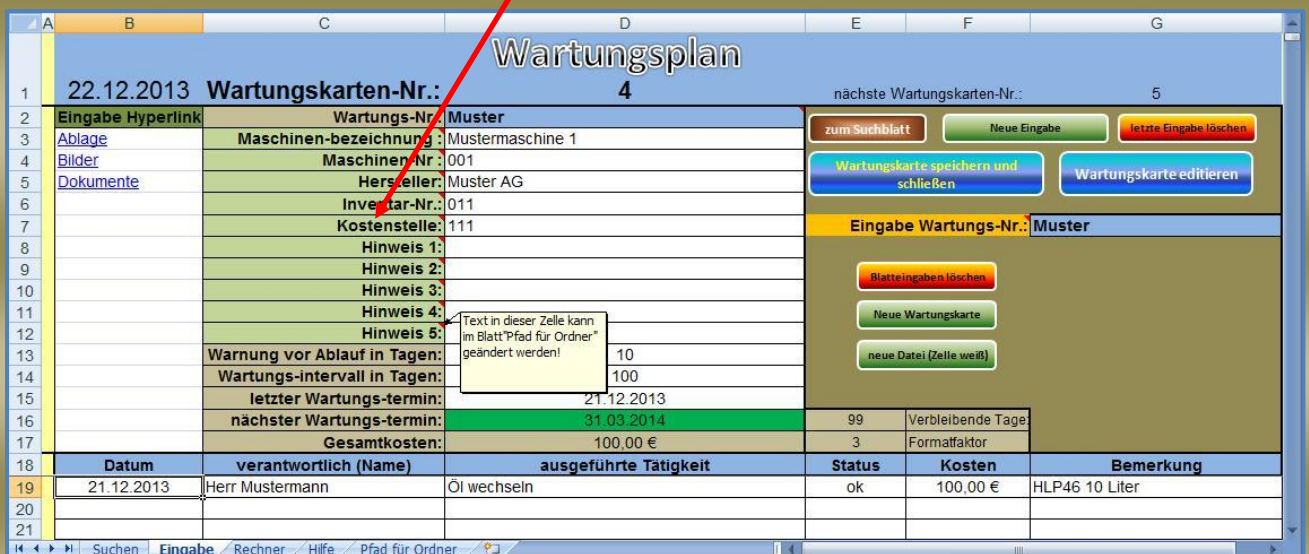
| | A | B | C | D | E | F | G |
|---|---|---|---|---|---|---|---|
| 1 | | 22.12.2013 | Wartungskarten-Nr.: | Wartungsplan 4 | nächste Wartungskarten-Nr.: | | 5 |
| 2 | | Eingabe Hyperlink | Wartungs-Nr.: | Muster | zum Suchblatt | Neue Eingabe | letzte Eingabe löschen |
| 3 | | Ablage | Maschinen-bezeichnung : | Mustermaschine 1 | | | |
| 4 | | Bilder | Maschinen-Nr : | 001 | Wartungskarte speichern und schließen | | Wartungskarte editieren |
| 5 | | Dokumente | Hersteller: | Muster AG | | | |
| 6 | | | Inventar-Nr.: | 011 | | | |
| 7 | | | Kostenstelle: | 111 | Eingabe Wartungs-Nr.: | | Muster |
| 8 | | | Hinweis 1: | | | | |
| 9 | | | Hinweis 2: | | Blatteingaben löschen | | |
| 10 | | | Hinweis 3: | | | | |
| 11 | | | Hinweis 4: | Text in dieser Zelle kann im Blatt"Pfad für Ordner" geändert werden! | Neue Wartungskarte | | |
| 12 | | | Hinweis 5: | | | | |
| 13 | | | Warnung vor Ablauf in Tagen: | 10 | neue Datei (Zelle weiß) | | |
| 14 | | | Wartungs-intervall in Tagen: | 100 | | | |
| 15 | | | letzter Wartungs-termin: | 21.12.2013 | | | |
| 16 | | | nächster Wartungs-termin: | 31.03.2014 | 99 | Verbleibende Tage: | |
| 17 | | | Gesamtkosten: | 100,00 € | 3 | Formatfaktor | |
| 18 | | Datum | verantwortlich (Name) | ausgeführte Tätigkeit | Status | Kosten | Bemerkung |
| 19 | | 21.12.2013 | Herr Mustermann | Öl wechseln | ok | 100,00 € | HLP46 10 Liter |
| 20 | | | | | | | |
| 21 | | | | | | | |

Suchen | Eingabe | Rechner | Hilfe | Pfad für Ordner